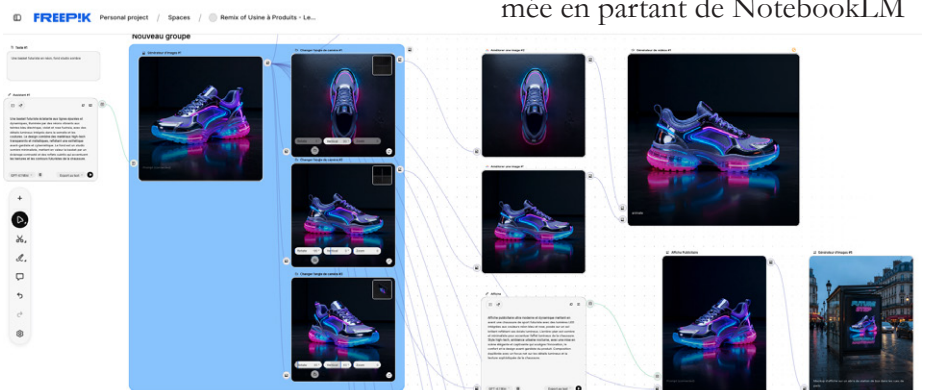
FREEPIK Personal project / Spaces / Remix of Usine à Produits - Le...

mée en partant de NotebookLM

Nouveau groupe

Texte #1

Générateur d'images #1

Changer l'angle de caméra #1

Changer l'angle de caméra #2

Changer l'angle de caméra #3

Améliorer une image #1

Améliorer une image #2

Générateur de vidéos #1

Affiche Publicitaire

Générateur d'images #2

Affiche

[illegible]